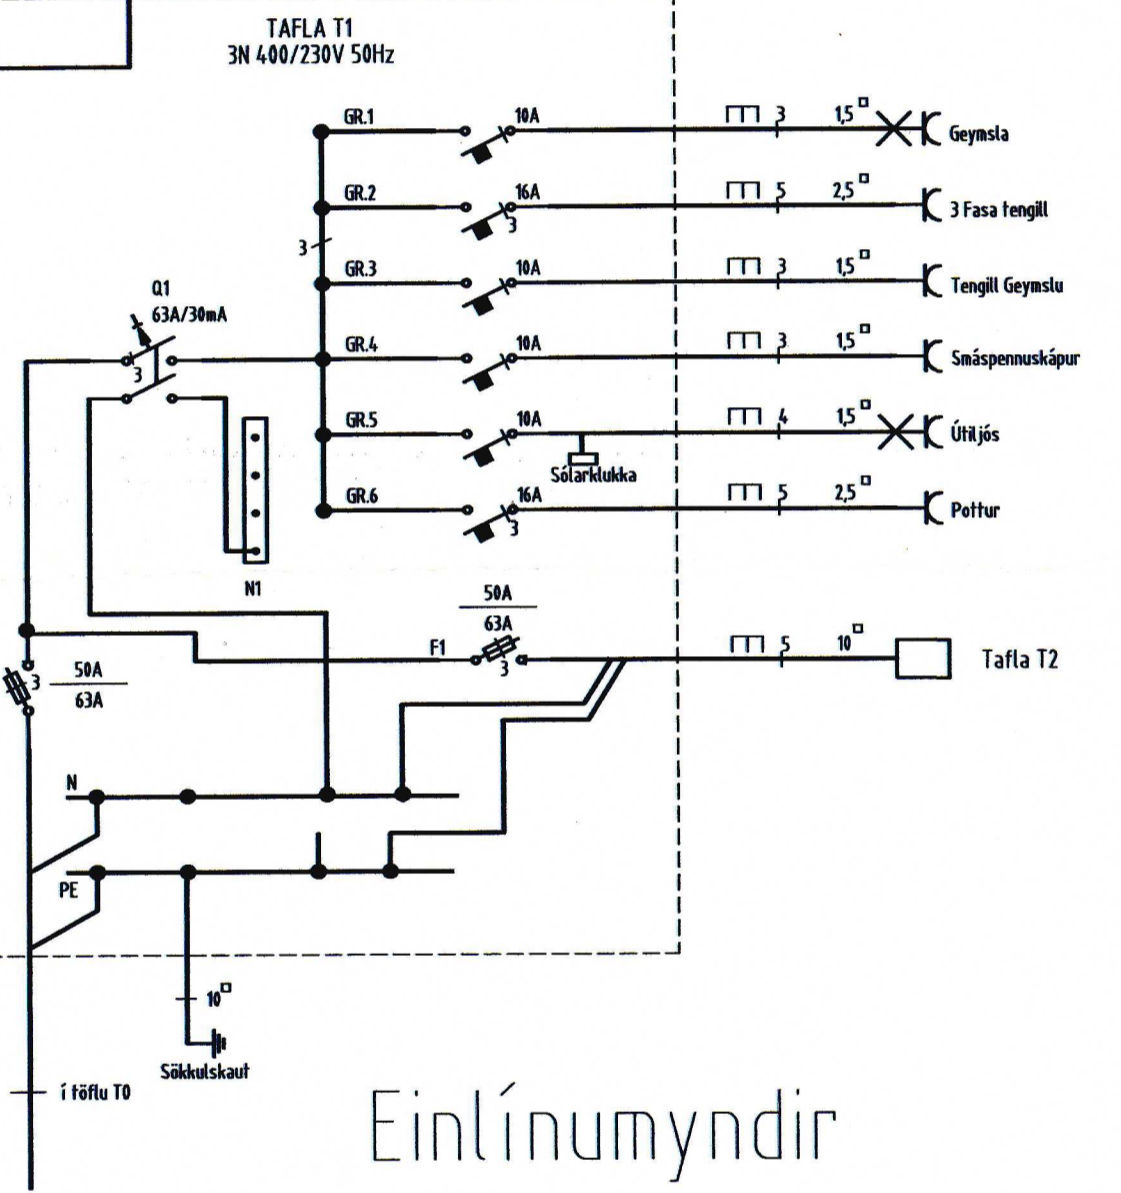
TAFLA T1
3N 400/230V 50Hz

GR.1 10A 3 1,5□ Geymsla

GR.2 16A 3 5 2,5□ 3 Fasa tengill

3

GR.3 10A 3 1,5□ Tengill Geymslu

Q1
63A/30mA
3

GR.4 10A 3 1,5□ Smáspennuskápur

GR.5 10A 4 1,5□ Útiljós

Sólarklukka

GR.6 16A 3 5 2,5□ Pottur

N1

50A
63A
F1 3 5 10□ Tafla T2

3 50A
63A

N

PE

10□

Sökkulskaut

í töflu T0

Einlínumyndir